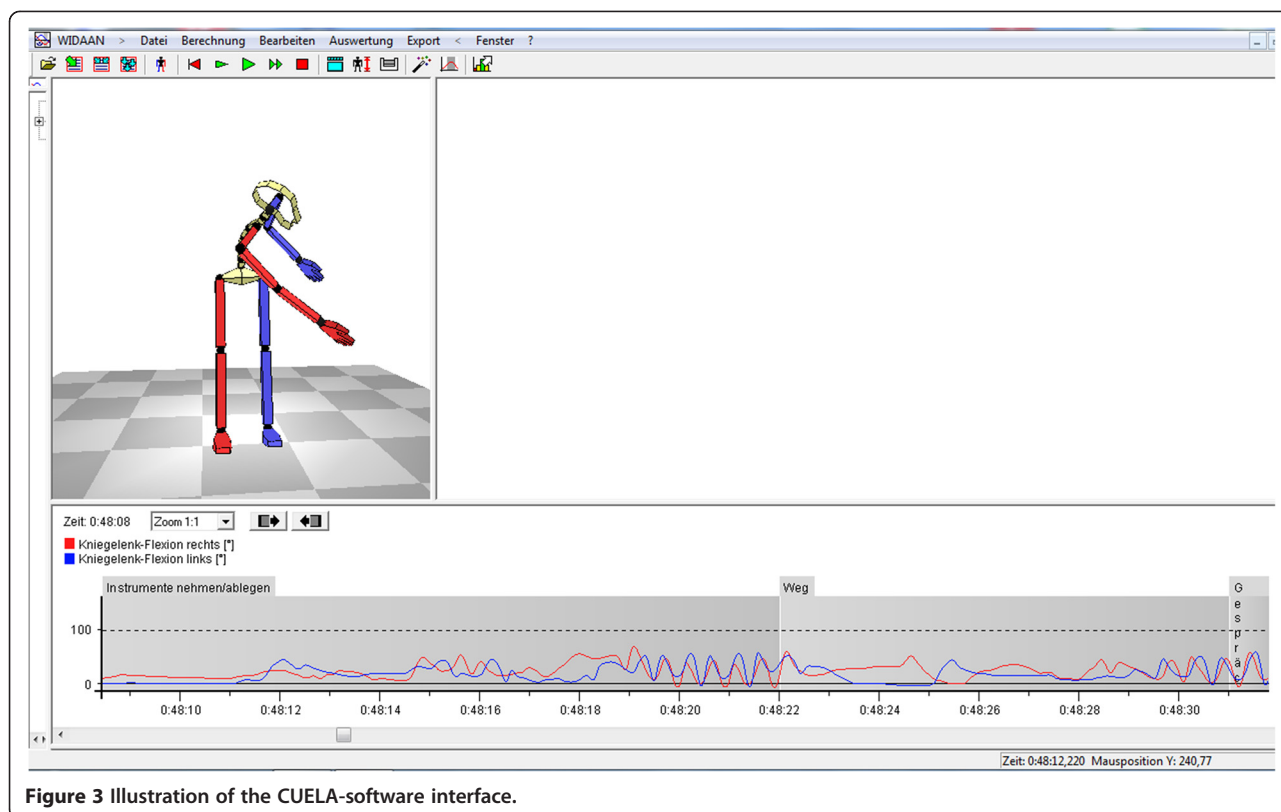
WIDAAN > Datei Berechnung Bearbeiten Auswertung Export < Fenster ?

Zeit: 0:48:08 Zoom 1:1

Kniegelenk-Flexion rechts [°]
Kniegelenk-Flexion links [°]

Instrumente nehmen/ablegen

Weg

G
e
s
p
r
ä
c

100

0

0:48:10 0:48:12 0:48:14 0:48:16 0:48:18 0:48:20 0:48:22 0:48:24 0:48:26 0:48:28 0:48:30

Zeit: 0:48:12,220 Mausposition Y: 240,77

**Figure 3** Illustration of the CUELA-software interface.